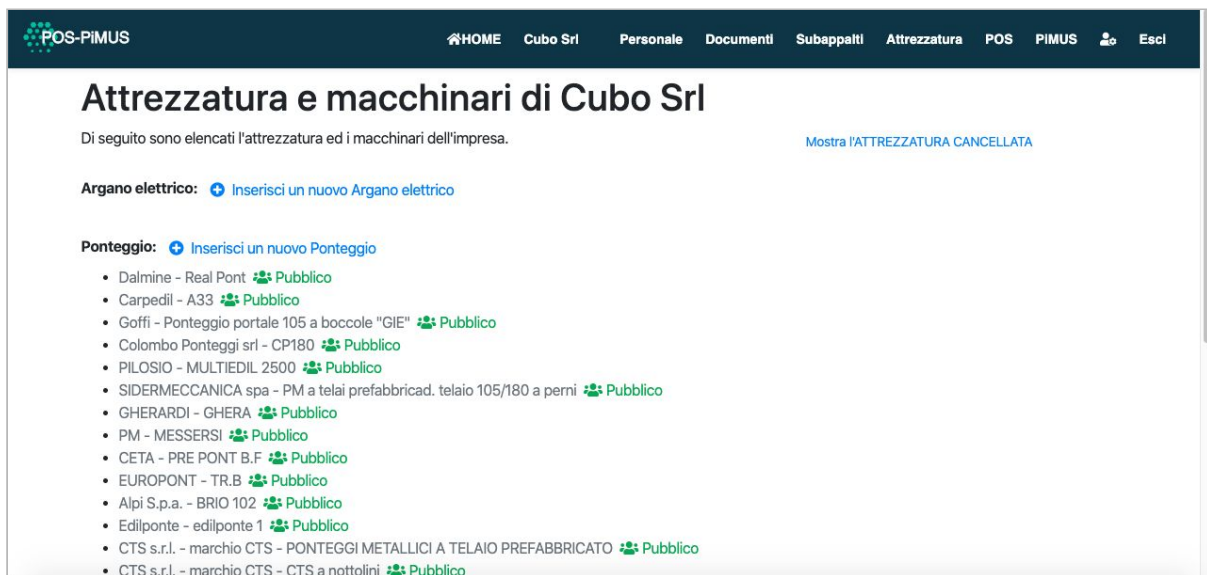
POS-PiMUS

HOME Cubo Srl Personale Documenti Subappalti Attrezzatura POS PiMUS Esci

# Attrezzatura e macchinari di Cubo Srl

Di seguito sono elencati l'attrezzatura ed i macchinari dell'impresa.

Mostra l'ATTREZZATURA CANCELLATA

Argano elettrico: Inserisci un nuovo Argano elettrico

Ponteggio: Inserisci un nuovo Ponteggio

- Dalmine - Real Pont Pubblico
- Carpedil - A33 Pubblico
- Goffi - Ponteggio portale 105 a boccole "GIE" Pubblico
- Colombo Ponteggi srl - CP180 Pubblico
- PILOSIO - MULTIEDIL 2500 Pubblico
- SIDERMECCANICA spa - PM a telai prefabbricad. telaio 105/180 a perni Pubblico
- GHERARDI - GHERA Pubblico
- PM - MESSERSI Pubblico
- CETA - PRE PONT B.F Pubblico
- EUROPONT - TR.B Pubblico
- Alpi S.p.a. - BRIO 102 Pubblico
- Edilponte - edilponte 1 Pubblico
- CTS s.r.l. - marchio CTS - PONTEGGI METALLICI A TELAIO PREFABBRICATO Pubblico
- CTS s.r.l. - marchio CTS - CTS a nottolini Pubblico